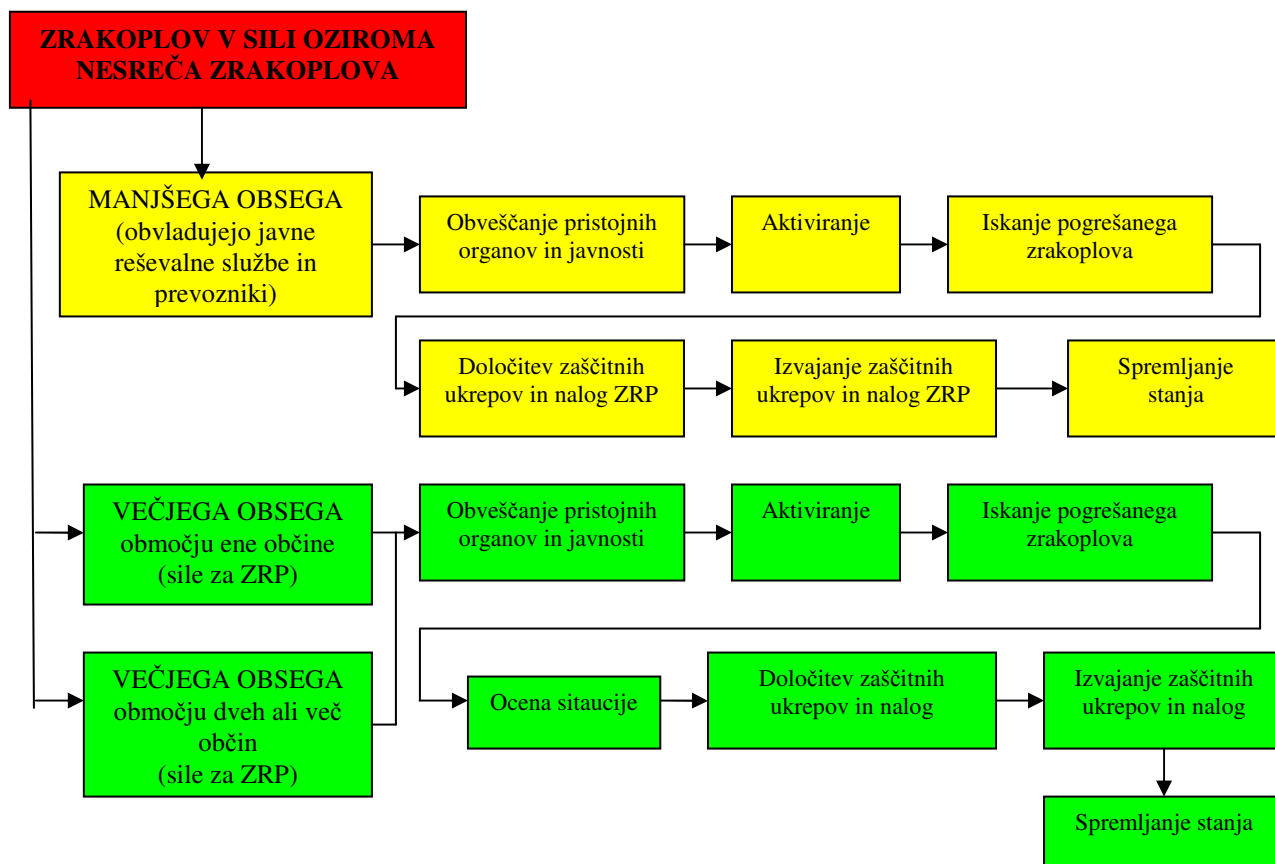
ZRAKOPLOV V SILI OZIROMA NESREČA ZRAKOPLOVA

MANJŠEGA OBSEGA (obvladujejo javne reševalne službe in prevozniki)

Obveščanje pristojnih organov in javnosti

Aktiviranje

Iskanje pogrešanega zrakoplova

Določitev zaščitnih ukrepov in nalog ZRP

Izvajanje zaščitnih ukrepov in nalog ZRP

Spremljanje stanja

VEČJEGA OBSEGA območju ene občine (sile za ZRP)

VEČJEGA OBSEGA območju dveh ali več občin (sile za ZRP)

Obveščanje pristojnih organov in javnosti

Aktiviranje

Iskanje pogrešanega zrakoplova

Ocena sitaucije

Določitev zaščitnih ukrepov in nalog

Izvajanje zaščitnih ukrepov in nalog

Spremljanje stanja